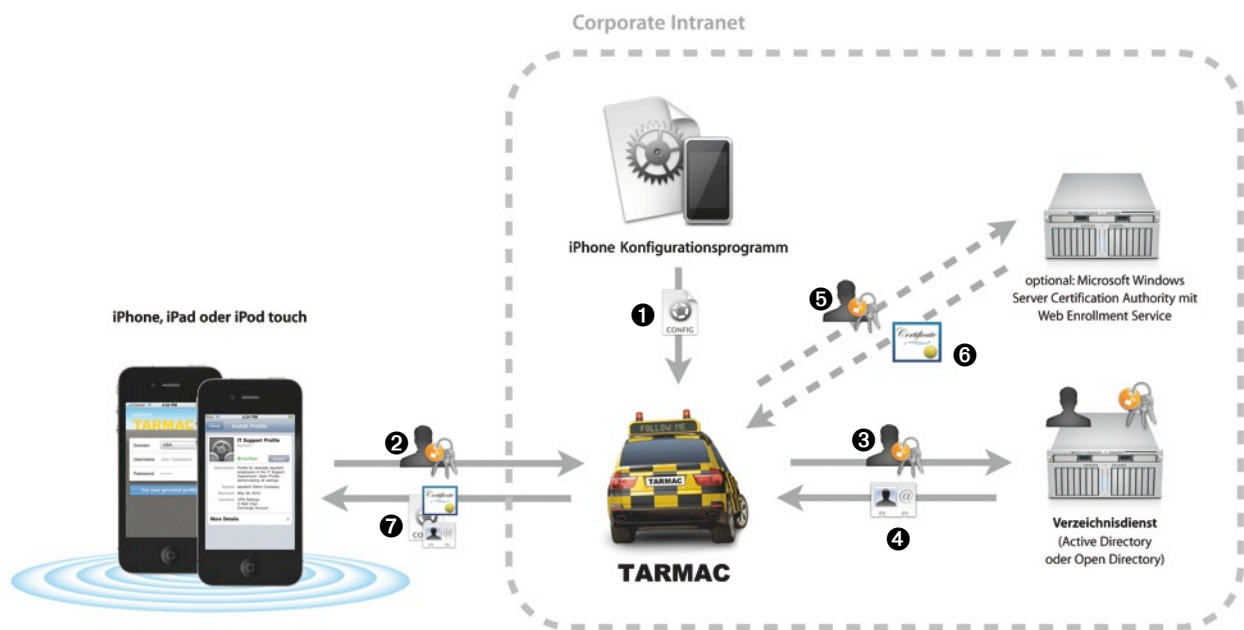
Corporate Intranet

iPhone Konfigurationsprogramm

CONFIG

1

optional: Microsoft Windows Server Certification Authority mit Web Enrollment Service

5

Certificate

6

iPhone, iPad oder iPod touch

TARMAC

Domain

Username

Password

Install Profile

IT Support Profile

Verified

Install

More Details

2

Certificate

7

CO

FOLLOW ME

TARMAC

TARMAC

3

4

Verzeichnisdienst (Active Directory oder Open Directory)